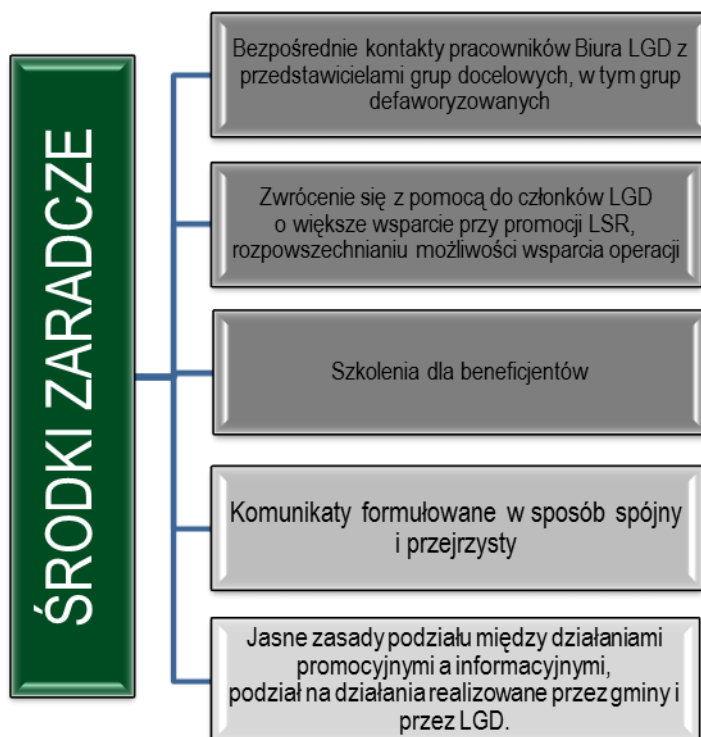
ŚRODKI ZARADCZE

Bezpośrednie kontakty pracowników Biura LGD z przedstawicielami grup docelowych, w tym grup defaworyzowanych

Zwrócenie się z pomocą do członków LGD o większe wsparcie przy promocji LSR, rozpowszechnianiu możliwości wsparcia operacji

Szkolenia dla beneficjentów

Komunikaty formułowane w sposób spójny i przejrzysty

Jasne zasady podziału między działaniami promocyjnymi a informacyjnymi, podział na działania realizowane przez gminy i przez LGD.